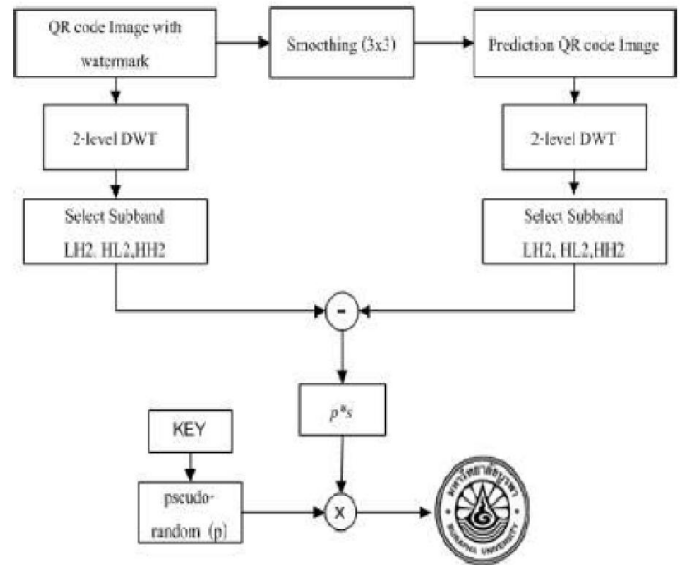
QR code Image with watermark

Smoothing (3x3)

Prediction QR code Image

2-level DWT

2-level DWT

Select Subband LH2, HL2,HH2

Select Subband LH2, HL2,HH2

-

$p*s$

KEY

pseudo-random (p)

x

มหาวิทยาลัยบูรพา

BURAPHA UNIVERSITY